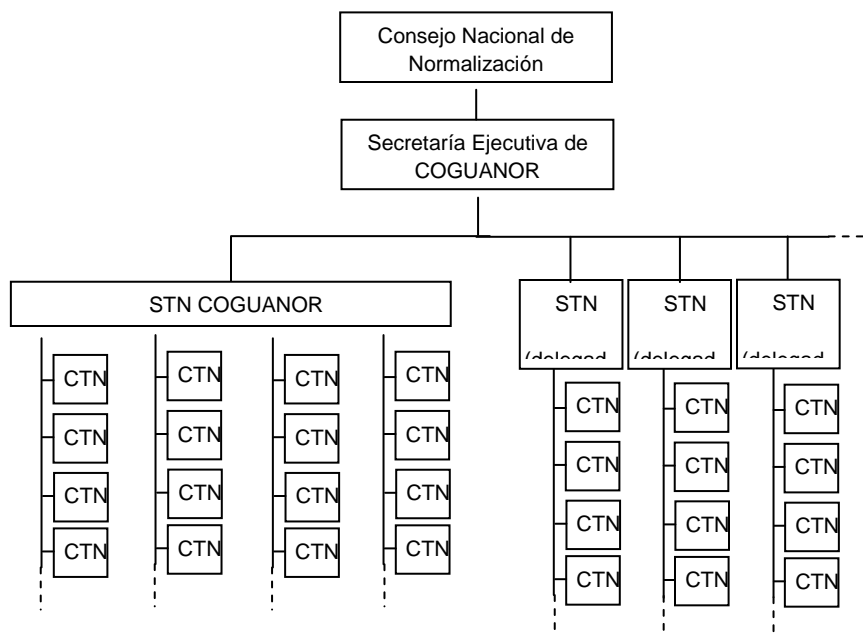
Consejo Nacional de Normalización

Secretaría Ejecutiva de COGUANOR

STN COGUANOR

CTN
CTN
CTN
CTN

CTN
CTN
CTN
CTN

CTN
CTN
CTN
CTN

CTN
CTN
CTN
CTN

STN
(delegad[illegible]

CTN
CTN
CTN
CTN

STN
(delegad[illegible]

CTN
CTN
CTN
CTN

STN
(delegad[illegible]

CTN
CTN
CTN
CTN